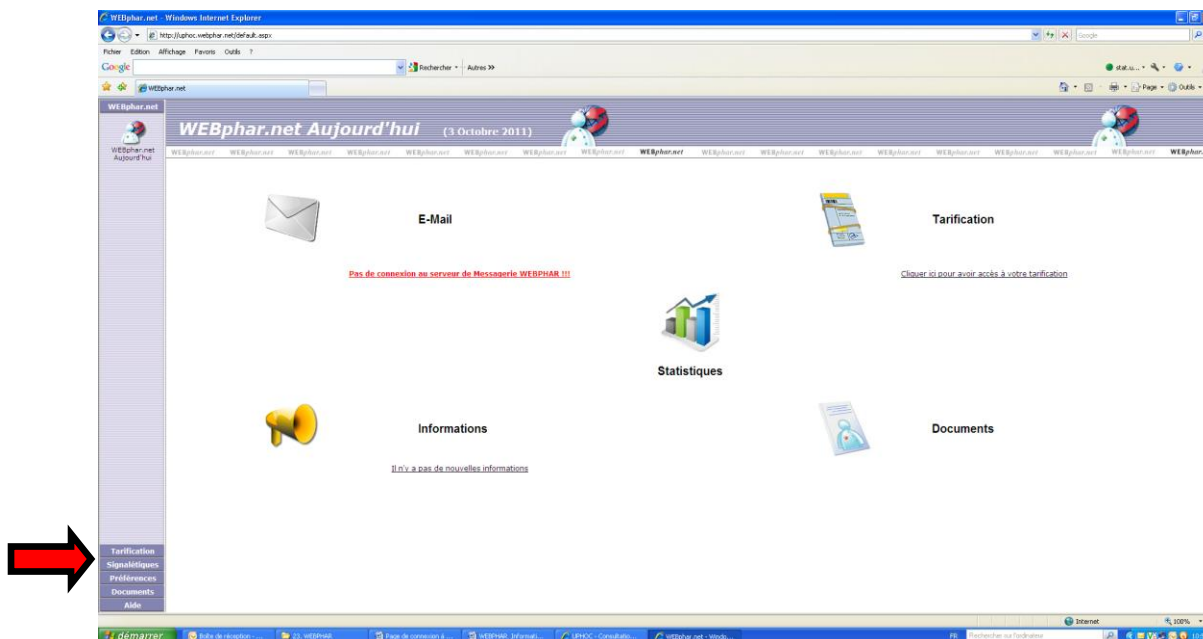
WEBphar.net - Windows Internet Explorer

http://uphoc.webphar.net/default.aspx

Google

Fichier Edition Affichage Favoris Outils ?

Google

Rechercher · Autres »

WEBphar.net

Page · Outils ·

WEBphar.net

WEBphar.net Aujourd'hui

WEBphar.net Aujourd'hui (3 Octobre 2011)

WEBphar.net WEBphar.net WEBphar.net WEBphar.net WEBphar.net WEBphar.net WEBphar.net WEBphar.net WEBphar.net WEBphar.net WEBphar.net WEBphar.net WEBphar.net WEBphar.net WEBphar.net WEBphar.net WEBphar.net

E-Mail

Tarification

Pas de connexion au serveur de Messagerie WEBPHAR !!!

Cliquer ici pour avoir accès à votre tarification

Statistiques

Informations

Documents

Il n'y a pas de nouvelles informations

Tarification
Signalétiques
Préférences
Documents
Aide

Internet

100%

démarrer

Boîte de réception - ...

23. WEBPHAR

Page de connexion à ...

WEBPHAR Informati...

UPHOC - Consultatio...

WEBphar.net - Windo...

FR

Rechercher sur l'ordinateur